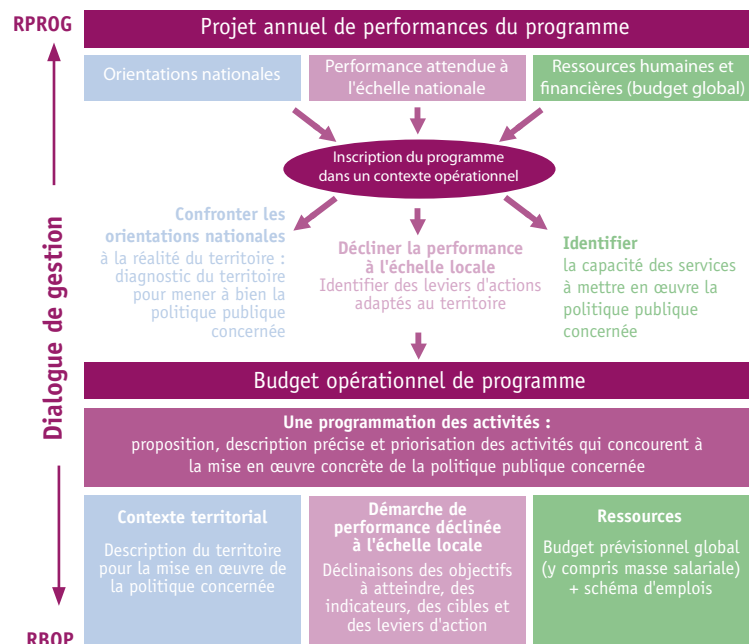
RPROG

Projet annuel de performances du programme

Orientations nationales

Performance attendue à l'échelle nationale

Ressources humaines et financières (budget global)

Inscription du programme dans un contexte opérationnel

**Confronter les orientations nationales** à la réalité du territoire : diagnostic du territoire pour mener à bien la politique publique concernée

**Décliner la performance à l'échelle locale** Identifier des leviers d'actions adaptés au territoire

**Identifier** la capacité des services à mettre en œuvre la politique publique concernée

Dialogue de gestion

Budget opérationnel de programme

**Une programmation des activités :** proposition, description précise et priorisation des activités qui concourent à la mise en œuvre concrète de la politique publique concernée

**Contexte territorial**

Description du territoire pour la mise en œuvre de la politique concernée

**Démarche de performance déclinée à l'échelle locale**

Déclinaisons des objectifs à atteindre, des indicateurs, des cibles et des leviers d'action

**Ressources**

Budget prévisionnel global (y compris masse salariale) + schéma d'emplois

RBOP